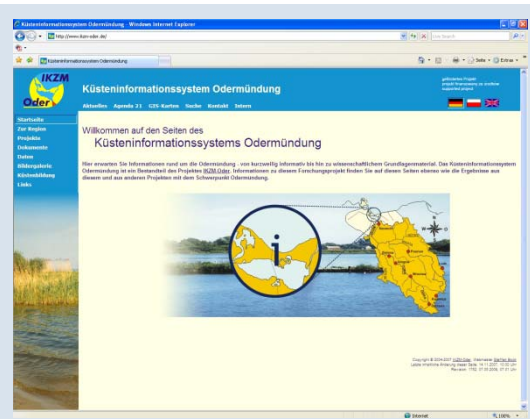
Küsteninformationssystem Odermündung - Windows Internet Explorer

http://www.ikzm-oder.de/

Live Search

Küsteninformationssystem Odermündung

Seite ▾ Extras ▾

IKZM Oder

Küsteninformationssystem Odermündung

Aktuelles Agenda 21 GIS-Karten Suche Kontakt Intern

gefördertes Projekt
projekt finansowany ze srodków
supported project

Startseite
Zur Region
Projekte
Dokumente
Daten
Bildergalerie
Küstenbildung
Links

Willkommen auf den Seiten des
Küsteninformationssystems Odermündung

Hier erwarten Sie Informationen rund um die Odermündung - von kurzweilig informativ bis hin zu wissenschaftlichem Grundlagenmaterial. Das Küsteninformationssystem Odermündung ist ein Bestandteil des Projektes IKZM-Oder. Informationen zu diesem Forschungsprojekt finden Sie auf diesen Seiten ebenso wie die Ergebnisse aus diesem und aus anderen Projekten mit dem Schwerpunkt Odermündung.

Copyright © 2004-2007 IKZM-Oder - Webmaster: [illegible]
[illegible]
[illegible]

Internet

100%